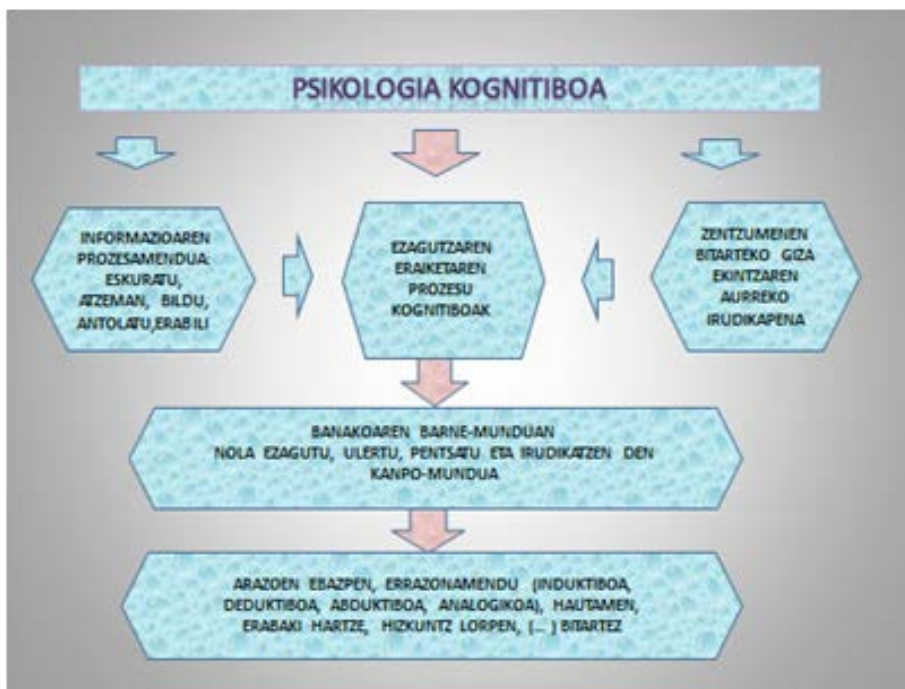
PSIKOLOGIA KOGNITIBOA

INFORMAZIOAREN PROZESAMENDUA: ESKURATU, ATZEMAN, BILDU, ANTOLATU,ERABILI

EZAGUTZAREN ERAIKETAREN PROZESU KOGNITIBOAK

ZENTZUMENEN BITARTEKO GIZA EKINTZAREN AURREKO IRUDIKAPENA

BANAKOAREN BARNE-MUNDUAN NOLA EZAGUTU, ULERTU, PENTSATU ETA IRUDIKATZEN DEN KANPO-MUNDUA

ARAZOEN EBAZPEN, ERRAZONAMENDU (INDUKTIBOA, DEDUKTIBOA, ABDUKTIBOA, ANALOGIKOA), HAUTAMEN, ERABAKI HARTZE, HIZKUNTZ LORPEN, (...) BITARTEZ